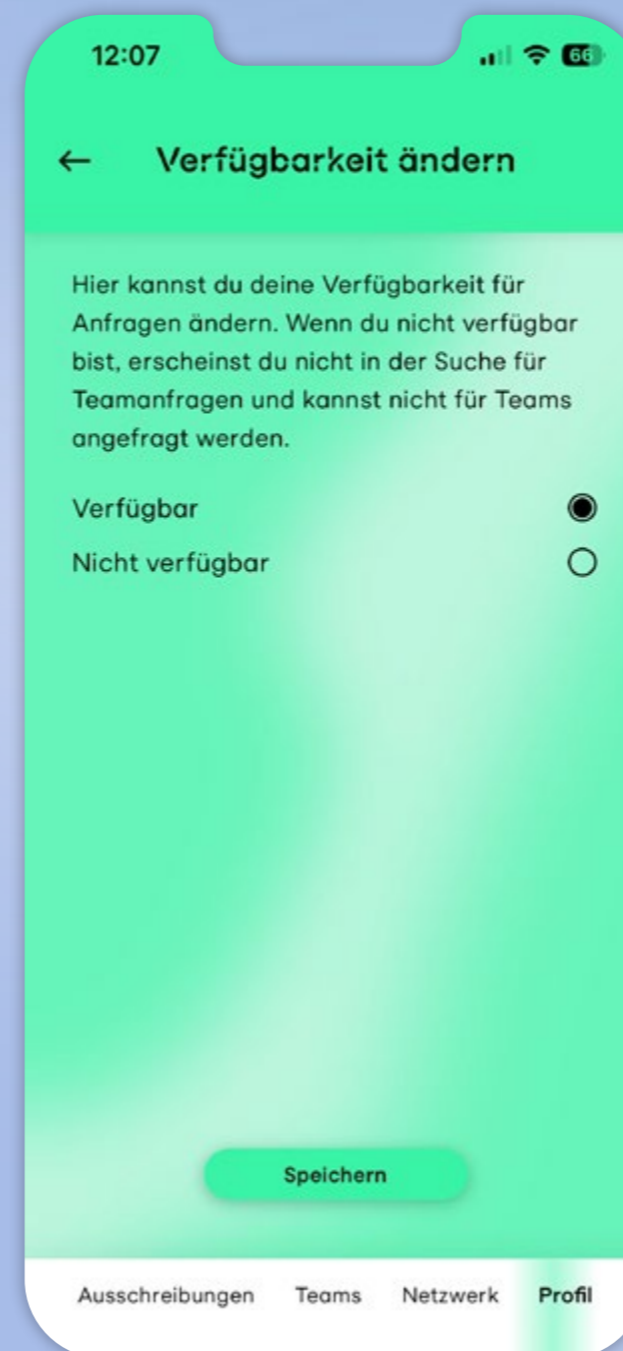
12:07

66

← Verfügbarkeit ändern

Hier kannst du deine Verfügbarkeit für Anfragen ändern. Wenn du nicht verfügbar bist, erscheinst du nicht in der Suche für Teamanfragen und kannst nicht für Teams angefragt werden.

Verfügbar

Nicht verfügbar

Speichern

Ausschreibungen Teams Netzwerk Profil